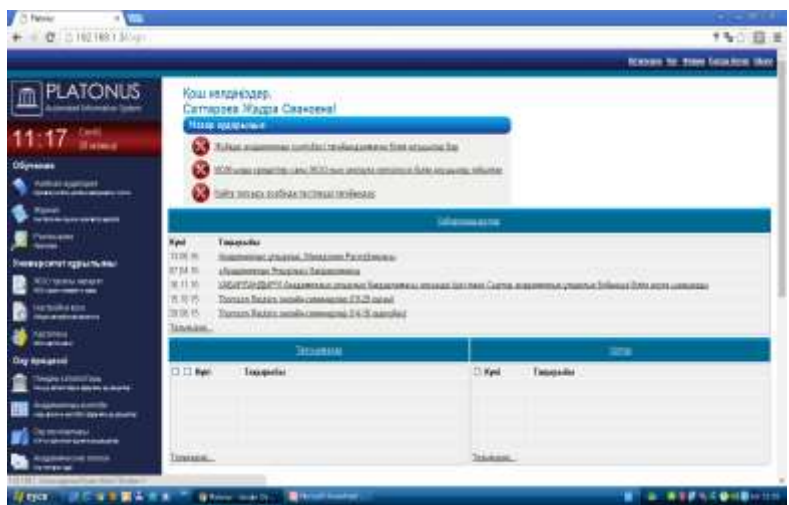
Platonus

192.168.1.3/login

PLATONUS
Automated Information System

11:17

Обучение

Университет құрылымы

Оқу процесі

Қош келдіңіздер,
Саттарова Жадра Окановна!

Назар аударыңыз

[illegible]

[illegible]

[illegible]

Хабарландырулар

| Күні | Тақырыбы |
|---|---|
| 13.05.15 | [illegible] |
| 07.04.15 | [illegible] |
| 26.11.15 | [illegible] |
| 15.10.15 | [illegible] |
| 29.05.15 | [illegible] |

Толығырақ...

Тапсырмалар

| Күні | Тақырыбы |
|---|---|

Толығырақ...

Хаттар

| Күні | Тақырыбы |
|---|---|

Толығырақ...

пуск